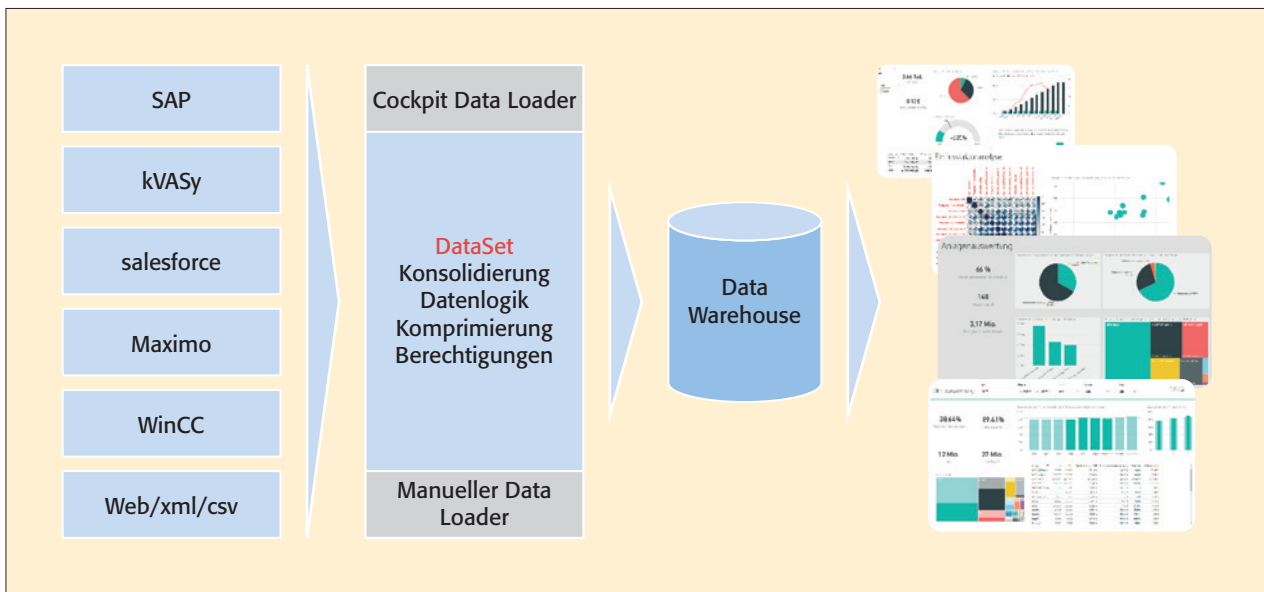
SAP

kVASy

salesforce

Maximo

WinCC

Web/xml/csv

Cockpit Data Loader

DataSet
Konsolidierung
Datenlogik
Komprimierung
Berechtigungen

Manueller Data Loader

Data Warehouse

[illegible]

Anlagenauswertung

66 %

148

3,17 Mio.

38,64%

89,41%

12 Mio.

27 Mio.